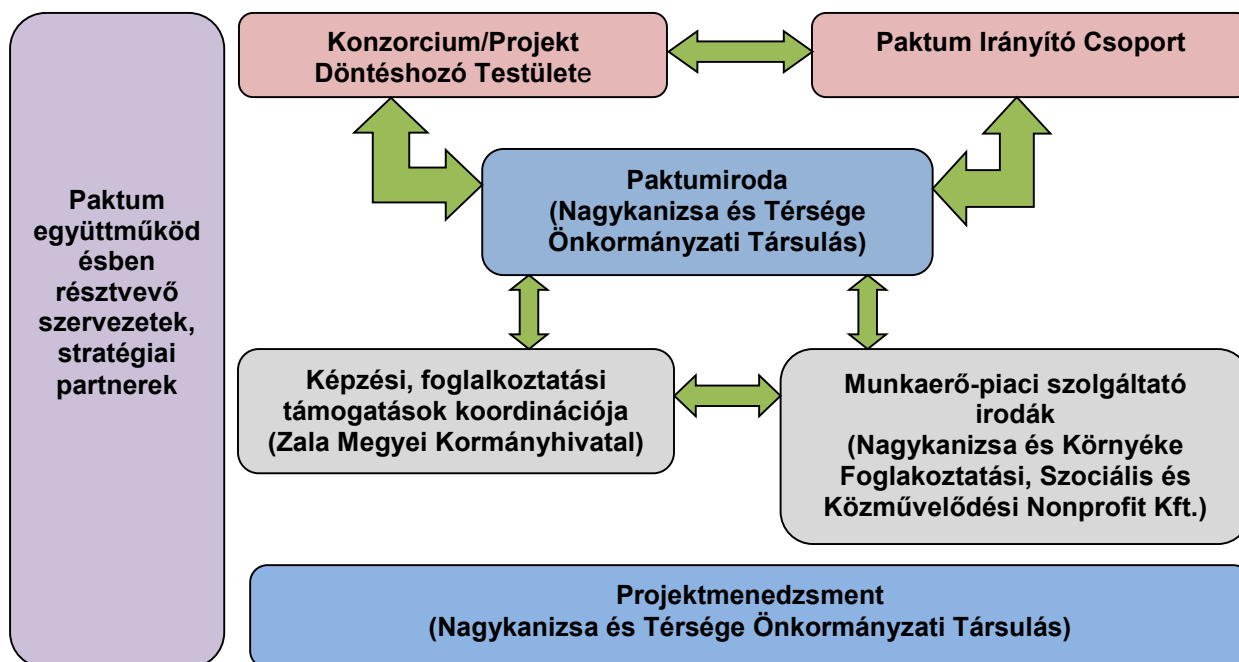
Paktum együttműködésben résztvevő szervezetek, stratégiai partnerek

Konzorcium/Projekt Döntéshozó Testülete

Paktum Irányító Csoport

Paktumiroda (Nagykanizsa és Térsége Önkormányzati Társulás)

Képzési, foglalkoztatási támogatások koordinációja (Zala Megyei Kormányhivatal)

Munkaerő-piaci szolgáltató irodák (Nagykanizsa és Környéke Foglakoztatási, Szociális és Közművelődési Nonprofit Kft.)

Projektmenedzsment (Nagykanizsa és Térsége Önkormányzati Társulás)